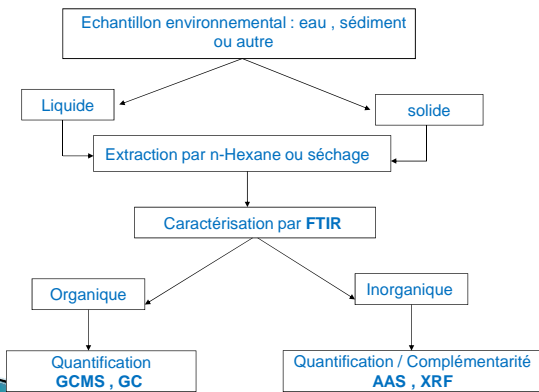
Echantillon environnemental : eau , sédiment ou autre

Liquide

solide

Extraction par n-Hexane ou séchage

Caractérisation par **FTIR**

Organique

Inorganique

Quantification
**GCMS , GC**

Quantification / Complémentarité
**AAS , XRF**